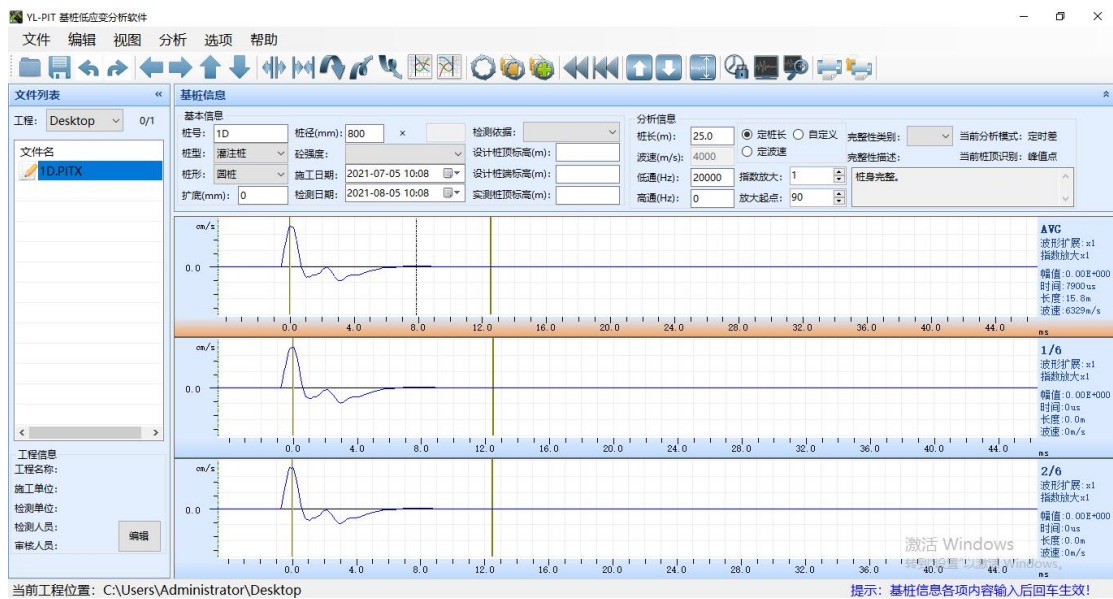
YL-PIT 基桩低应变分析软件

文件 编辑 视图 分析 选项 帮助

文件列表 «
工程: Desktop 0/1
文件名
1D.PITX

工程信息
工程名称:
施工单位:
检测单位:
检测人员:
审核人员:
编辑

基桩信息
基本信息
桩号: 1D
桩径(mm): 800 ×
检测依据:
桩型: 灌注桩
砼强度:
设计桩顶标高(m):
桩形: 圆桩
施工日期: 2021-07-05 10:08
设计桩端标高(m):
扩底(mm): 0
检测日期: 2021-08-05 10:08
实测桩顶标高(m):

分析信息
桩长(m): 25.0
定桩长
自定义
波速(m/s): 4000
定波速
低通(Hz): 20000
指数放大: 1
高通(Hz): 0
放大起点: 90
完整性类别:
当前分析模式: 定时差
完整性描述:
当前桩顶识别: 峰值点
桩身完整。

cm/s
0.0
0.0 4.0 8.0 12.0 16.0 20.0 24.0 28.0 32.0 36.0 40.0 44.0 ms
AVG
波形扩展:x1
指数放大x1
幅值:0.00E+000
时间:7900us
长度:15.8m
波速:6329m/s

cm/s
0.0
0.0 4.0 8.0 12.0 16.0 20.0 24.0 28.0 32.0 36.0 40.0 44.0 ms
1/6
波形扩展:x1
指数放大x1
幅值:0.00E+000
时间:0us
长度:0.0m
波速:0m/s

cm/s
0.0
0.0 4.0 8.0 12.0 16.0 20.0 24.0 28.0 32.0 36.0 40.0 44.0 ms
2/6
波形扩展:x1
指数放大x1
幅值:0.00E+000
时间:0us
长度:0.0m
波速:0m/s

激活 Windows
转到"设置"以激活 Windows。

当前工程位置: C:\Users\Administrator\Desktop
提示: 基桩信息各项内容输入后回车生效!